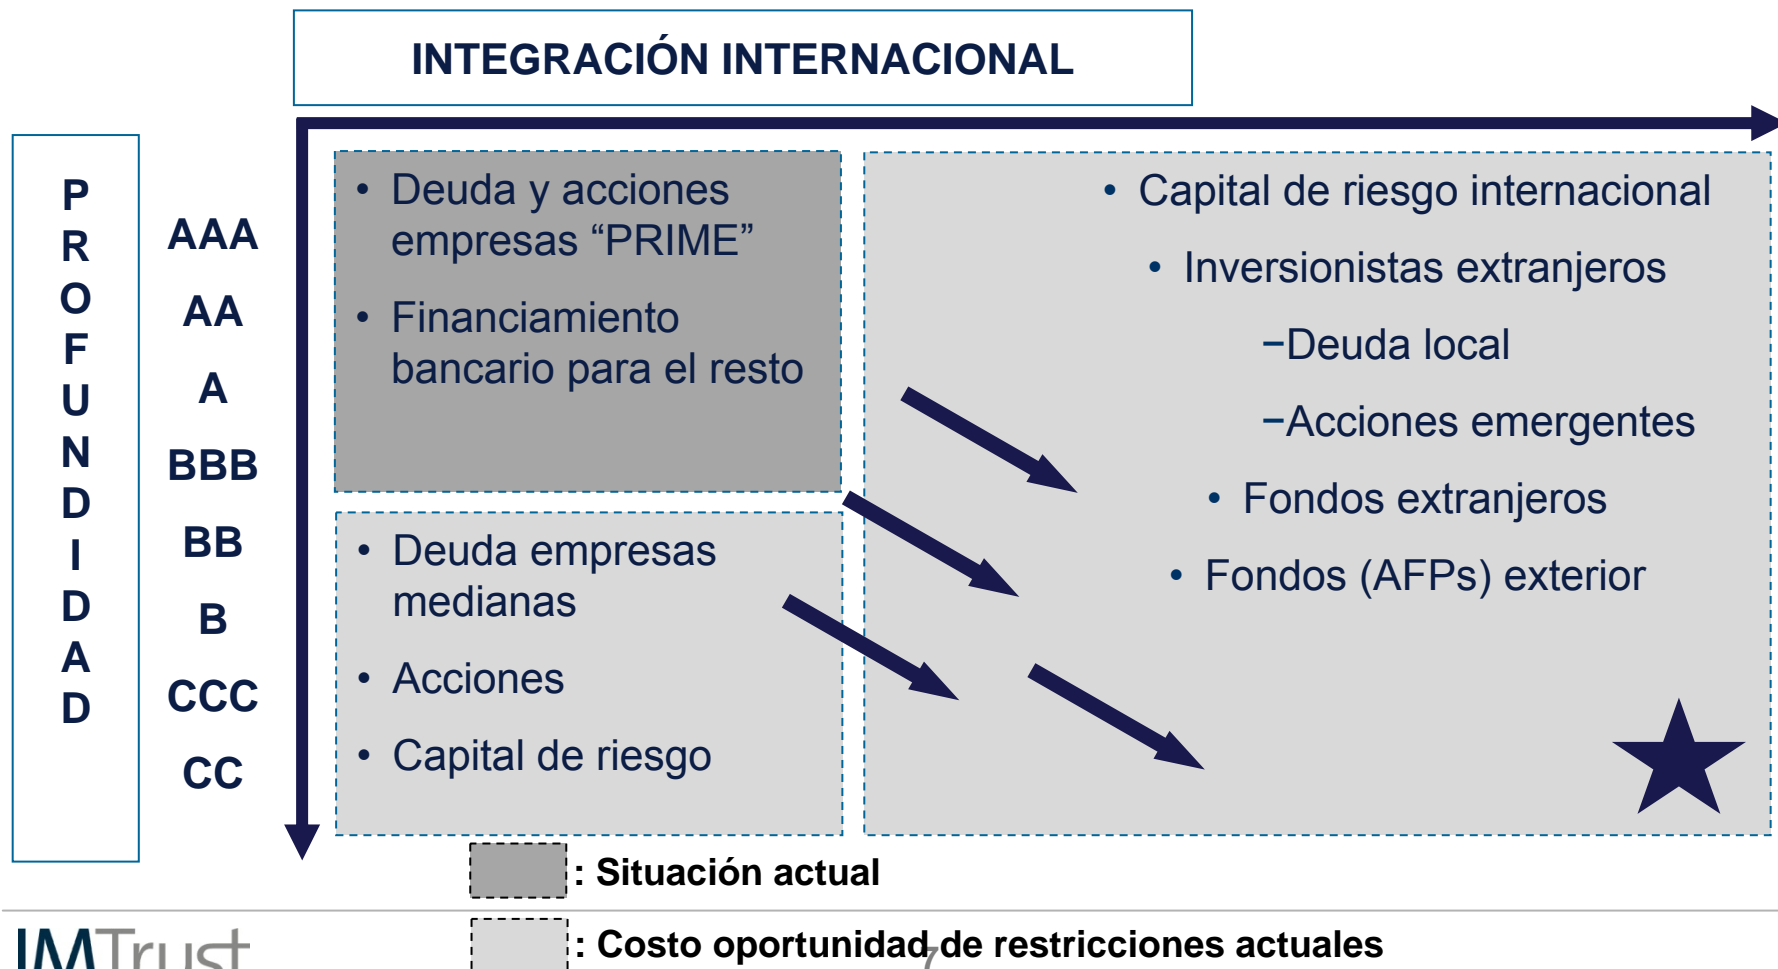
INTEGRACIÓN INTERNACIONAL

PROFUNDIDAD

AAA
AA
A
BBB
BB
B
CCC
CC

• Deuda y acciones empresas “PRIME”
• Financiamiento bancario para el resto

• Deuda empresas medianas
• Acciones
• Capital de riesgo

• Capital de riesgo internacional
• Inversionistas extranjeros
−Deuda local
−Acciones emergentes
• Fondos extranjeros
• Fondos (AFPs) exterior

: Situación actual
: Costo oportunidad de restricciones actuales

IMTrust

7